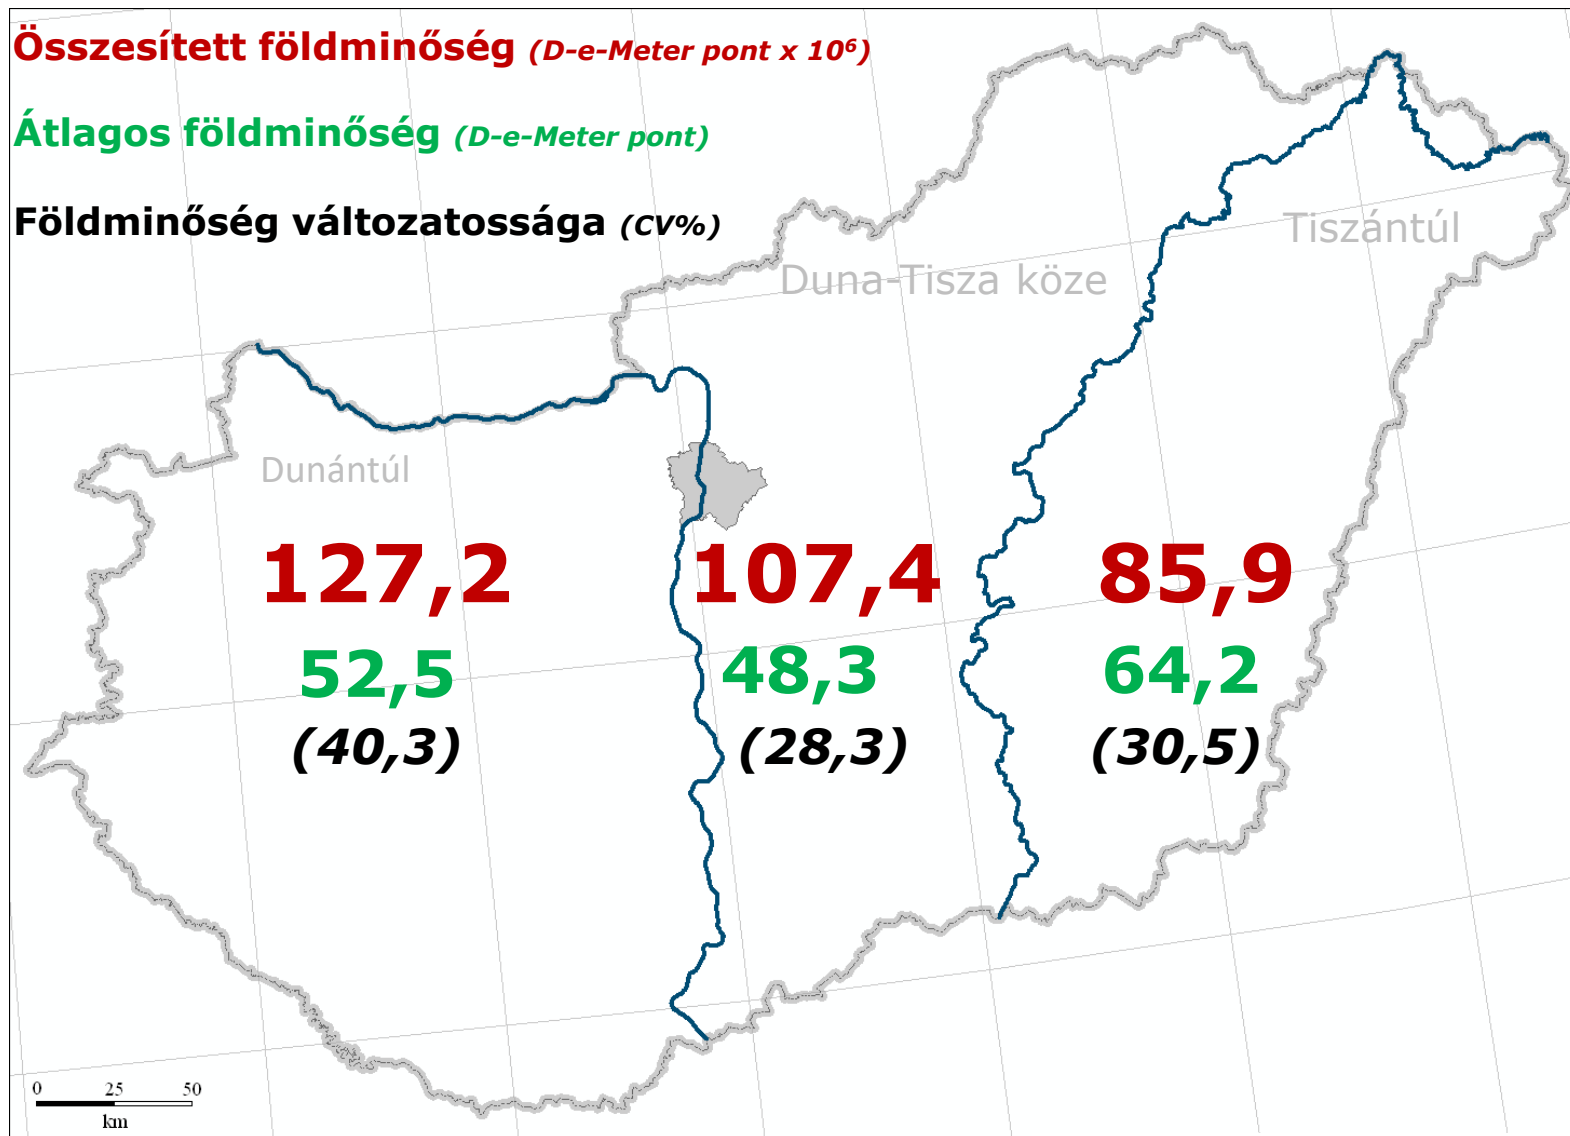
Összesített földminőség (D-e-Meter pont x $10^6$)

Átlagos földminőség (D-e-Meter pont)

Földminőség változatossága (CV%)

Tiszántúl

Duna-Tisza köze

Dunántúl

127,2
52,5
(40,3)

107,4
48,3
(28,3)

85,9
64,2
(30,5)

0 25 50
km